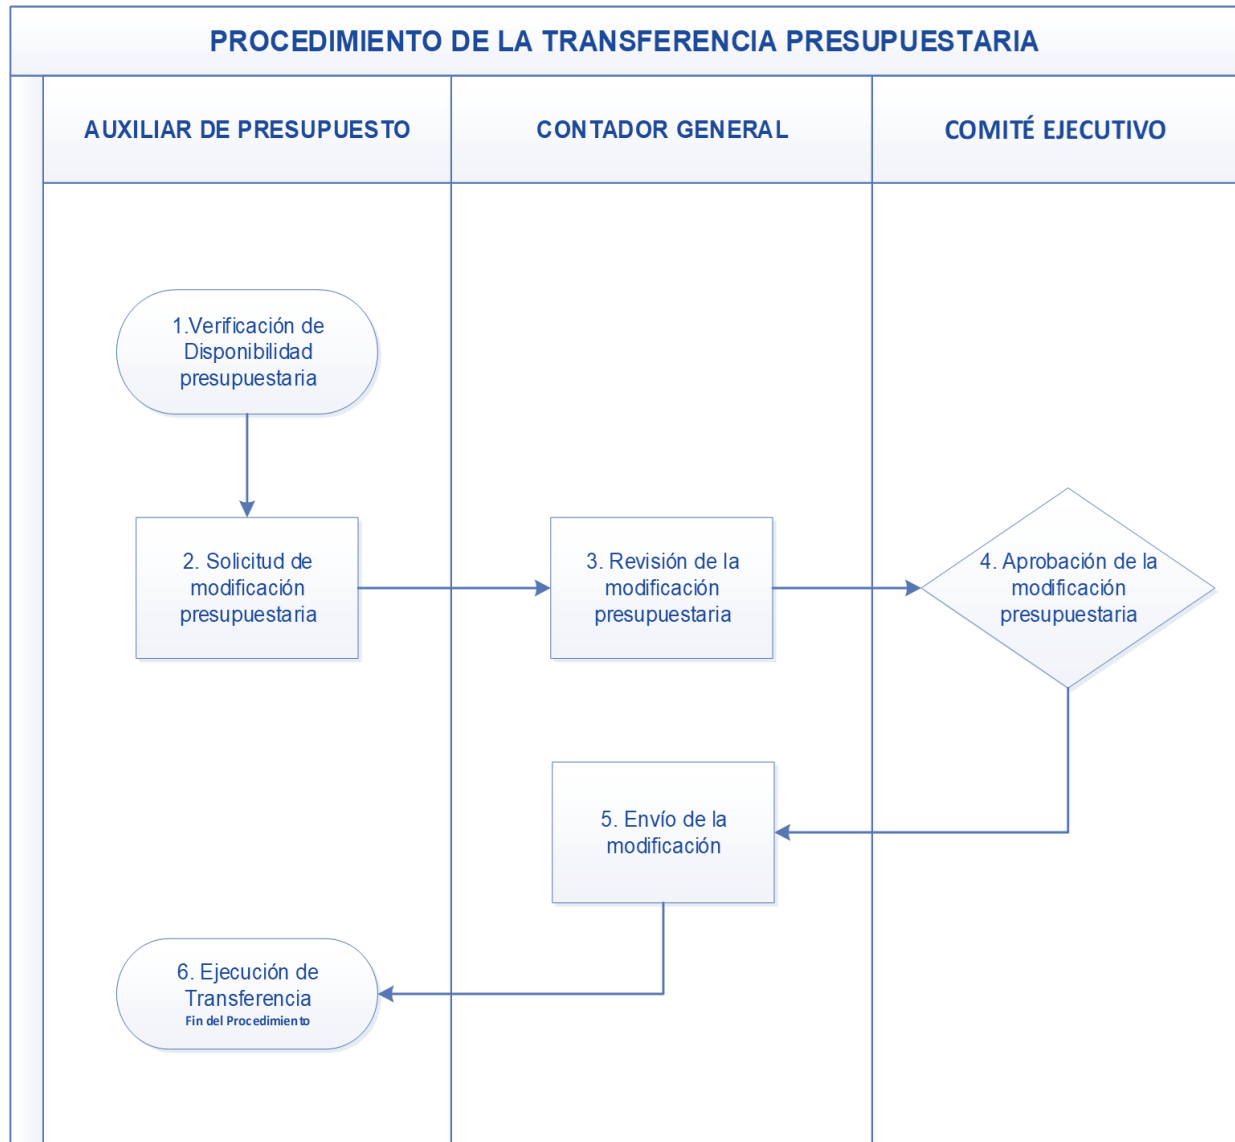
PROCEDIMIENTO DE LA TRANSFERENCIA PRESUPUESTARIA

AUXILIAR DE PRESUPUESTO

CONTADOR GENERAL

COMITÉ EJECUTIVO

1.Verificación de Disponibilidad presupuestaria

2. Solicitud de modificación presupuestaria

3. Revisión de la modificación presupuestaria

4. Aprobación de la modificación presupuestaria

5. Envío de la modificación

6. Ejecución de Transferencia
Fin del Procedimiento